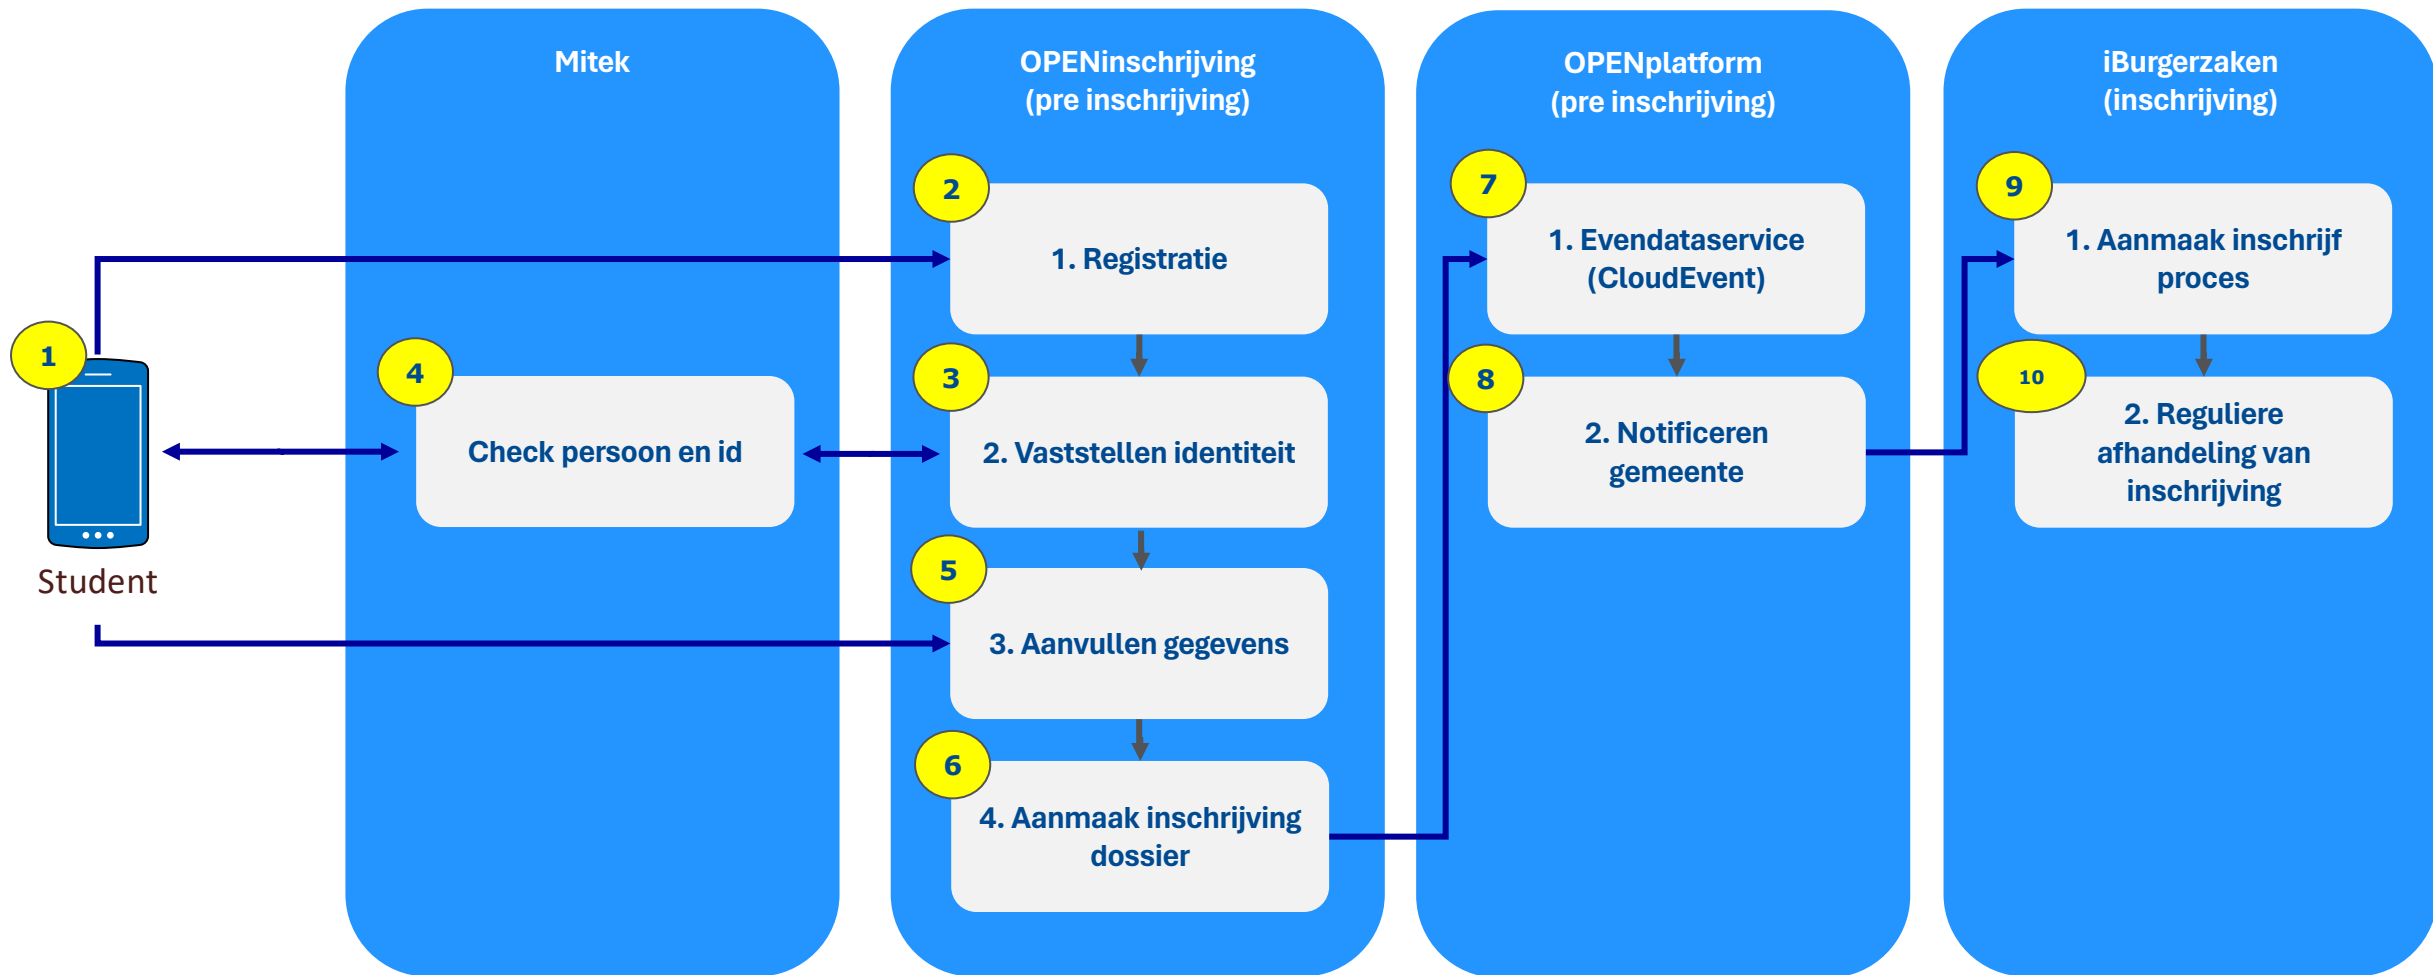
1

Student

Mitek

4

Check persoon en id

OPENinschrijving
(pre inschrijving)

2

1. Registratie

3

2. Vaststellen identiteit

5

3. Aanvullen gegevens

6

4. Aanmaak inschrijving dossier

OPENplatform
(pre inschrijving)

7

1. Evendataservice (CloudEvent)

8

2. Notificeren gemeente

iBurgerzaken
(inschrijving)

9

1. Aanmaak inschrijf proces

10

2. Reguliere afhandeling van inschrijving